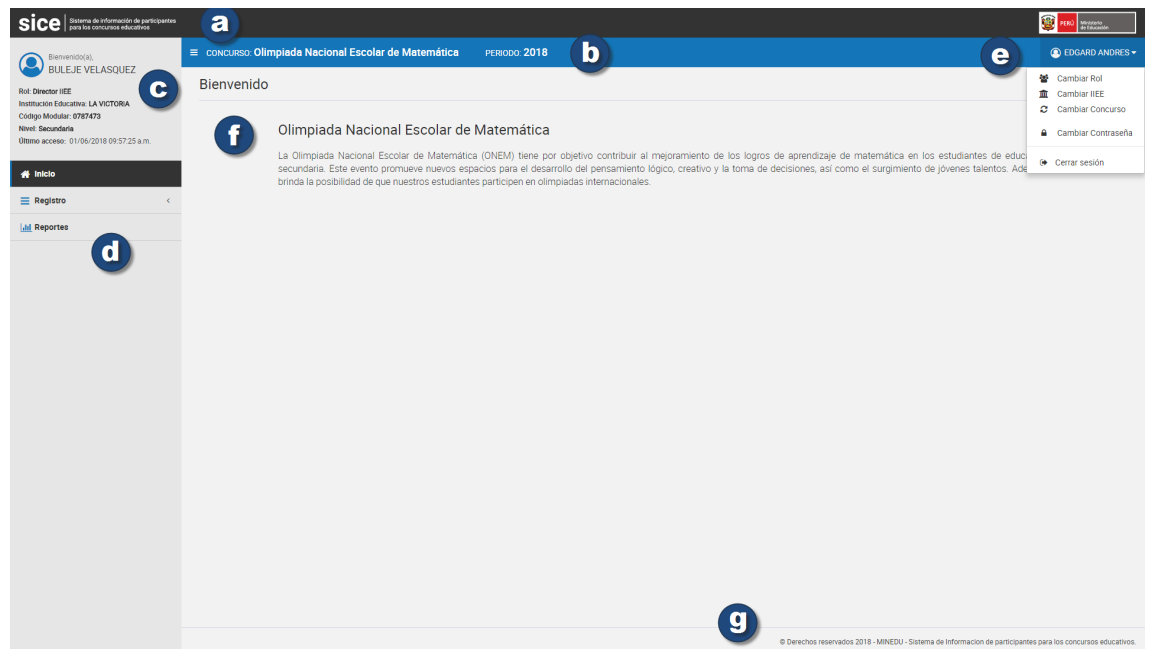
sice Sistema de información de participantes para los concursos educativos

a

PERÚ Ministerio de Educación

Bienvenido(a),
BULEJE VELASQUEZ

c

Rol: Director IIEE
Institución Educativa: LA VICTORIA
Código Modular: 0787473
Nivel: Secundaria
Último acceso: 01/06/2018 09:57:25 a.m.

Inicio

Registro

Reportes

d

CONCURSO: Olimpiada Nacional Escolar de Matemática PERIODO: 2018

b

e

EDGARD ANDRES

Cambiar Rol
Cambiar IIEE
Cambiar Concurso
Cambiar Contraseña
Cerrar sesión

Bienvenido

f

Olimpiada Nacional Escolar de Matemática

La Olimpiada Nacional Escolar de Matemática (ONEM) tiene por objetivo contribuir al mejoramiento de los logros de aprendizaje de matemática en los estudiantes de educ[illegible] secundaria. Este evento promueve nuevos espacios para el desarrollo del pensamiento lógico, creativo y la toma de decisiones, así como el surgimiento de jóvenes talentos. Ade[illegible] brinda la posibilidad de que nuestros estudiantes participen en olimpiadas internacionales.

g

© Derechos reservados 2018 - MINEDU - Sistema de Informacion de participantes para los concursos educativos.